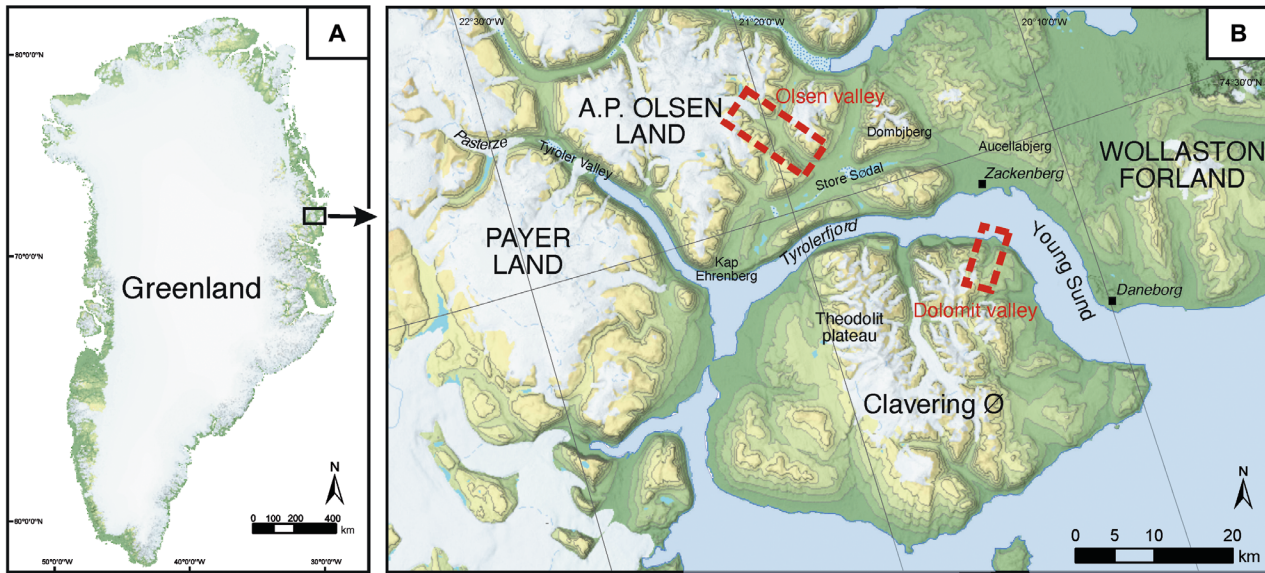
A

80°0'0"N

70°0'0"N

60°0'0"N

Greenland

N

0 100 200 400 km

50°0'0"W 40°0'0"W 30°0'0"W

B

22°30'0"W 21°20'0"W 20°10'0"W

74°30'0"N

A.P. OLSEN LAND

Olsen valley

Dombjerg

Aucellabjerg

WOLLASTON FORLAND

Pasterze

Tyroler Valley

Store Sødal

Zackenberg

PAYER LAND

Kap Ehrenberg

Tyrolerfjord

Young Sund

Daneborg

Dolomit valley

Theodolit plateau

Clavering Ø

N

0 5 10 20 km